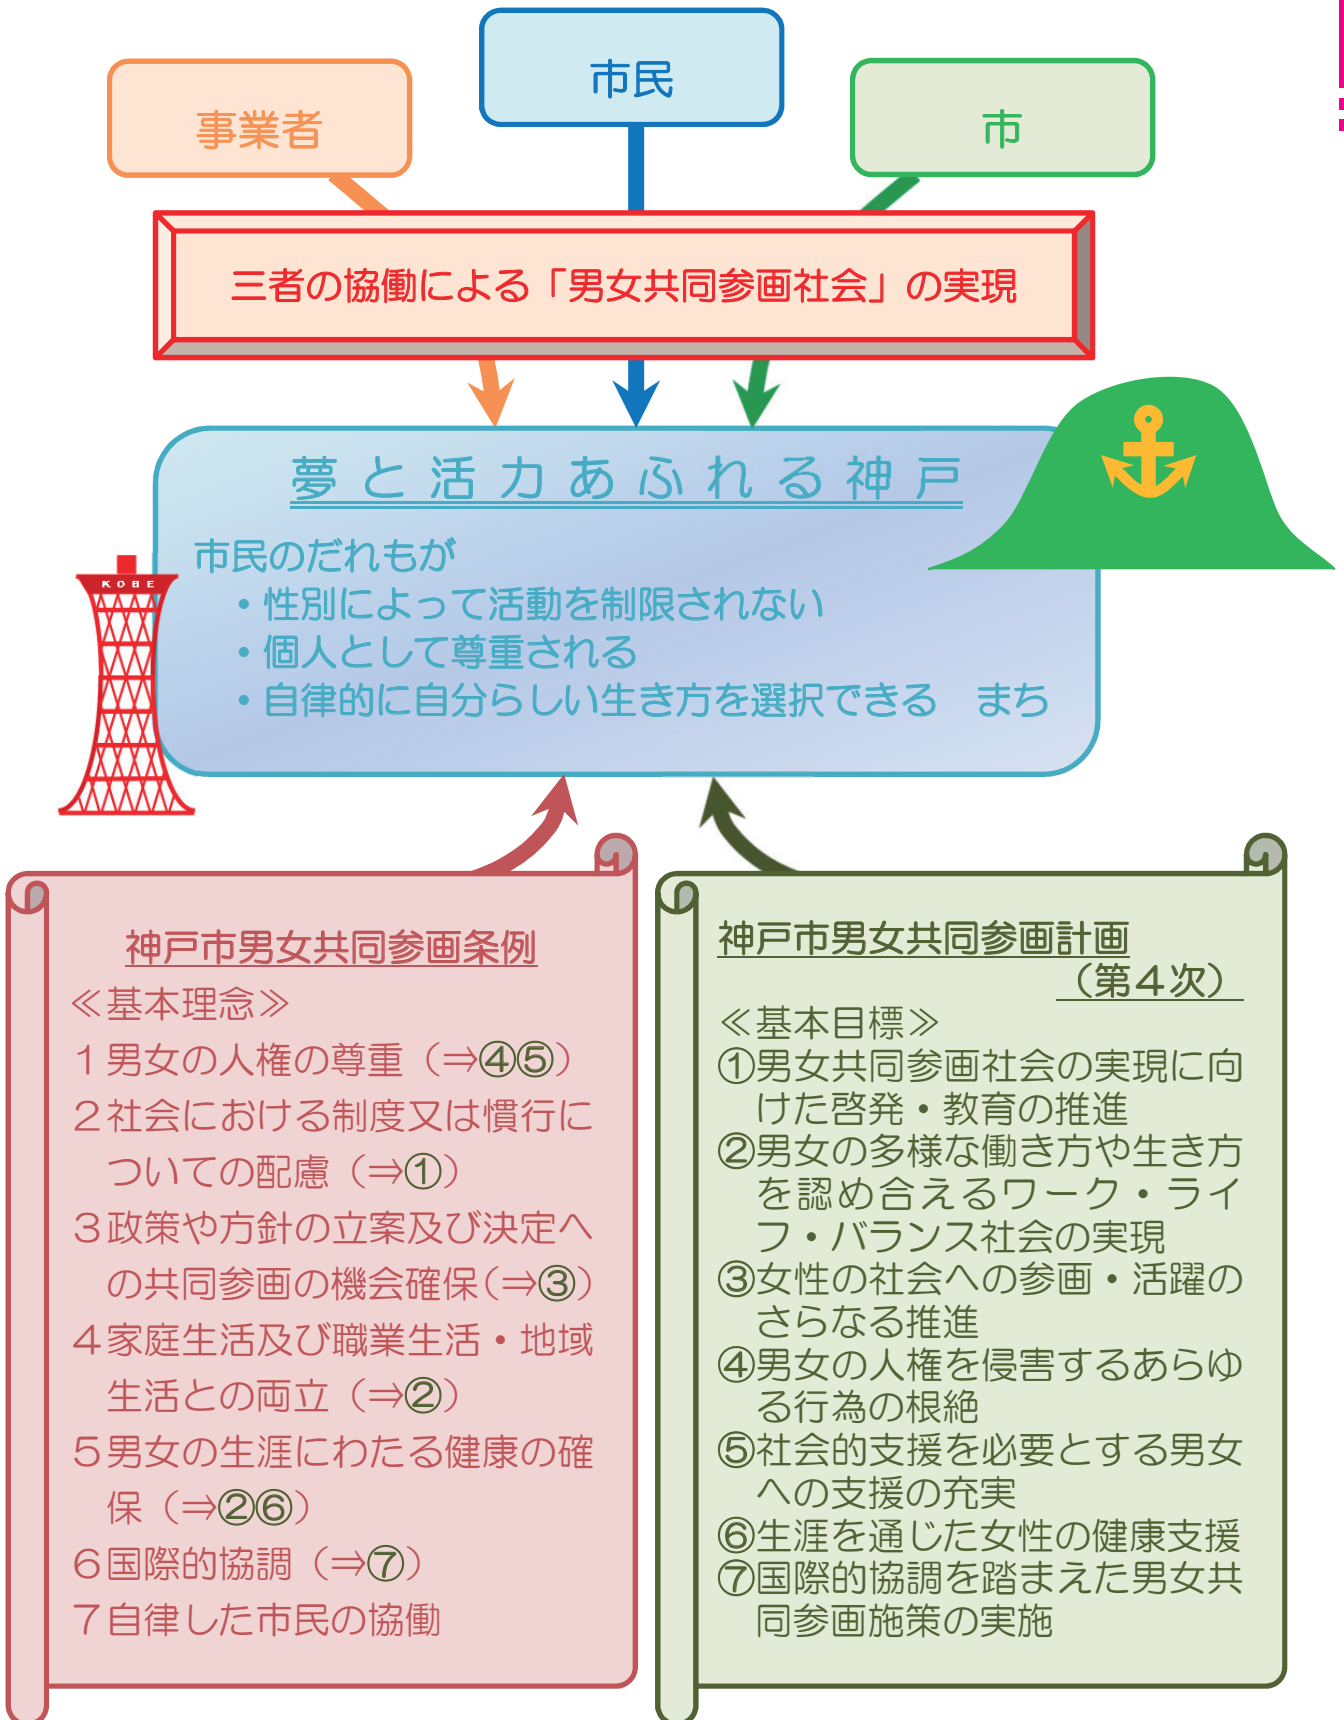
事業者

市民

市

三者の協働による「男女共同参画社会」の実現

夢と活力あふれる神戸

市民のだれもが
・性別によって活動を制限されない
・個人として尊重される
・自律的に自分らしい生き方を選択できる　まち

KOBE

神戸市男女共同参画条例
≪基本理念≫
１男女の人権の尊重（⇒④⑤）
２社会における制度又は慣行についての配慮（⇒①）
３政策や方針の立案及び決定への共同参画の機会確保（⇒③）
４家庭生活及び職業生活・地域生活との両立（⇒②）
５男女の生涯にわたる健康の確保（⇒②⑥）
６国際的協調（⇒⑦）
７自律した市民の協働

神戸市男女共同参画計画（第４次）
≪基本目標≫
①男女共同参画社会の実現に向けた啓発・教育の推進
②男女の多様な働き方や生き方を認め合えるワーク・ライフ・バランス社会の実現
③女性の社会への参画・活躍のさらなる推進
④男女の人権を侵害するあらゆる行為の根絶
⑤社会的支援を必要とする男女への支援の充実
⑥生涯を通じた女性の健康支援
⑦国際的協調を踏まえた男女共同参画施策の実施